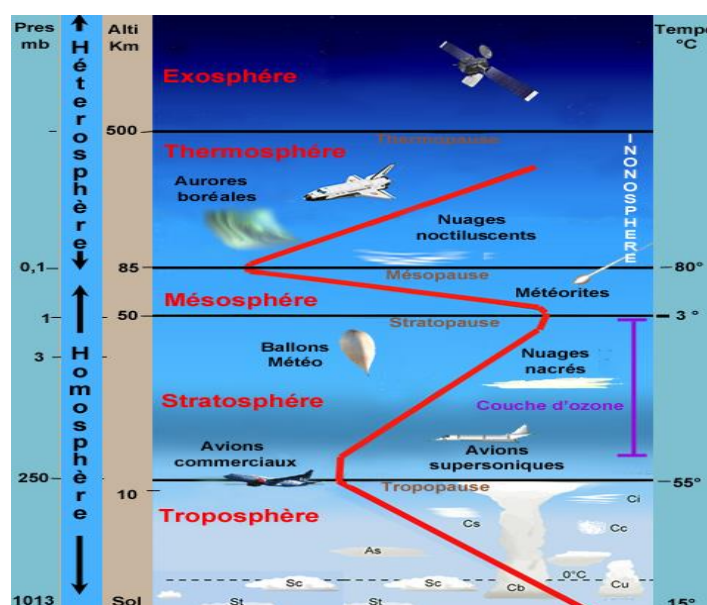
Pres mb

Hétérosphère

Alti Km

Temp °C

Exosphère

500

Thermopause

Thermosphère

INONOSPHERE

Aurores boréales

Nuages noctiluscents

0,1

85

Mésopause

-80°

Mésosphère

Météorites

1

50

Stratopause

3°

Homosphère

3

Ballons Météo

Nuages nacrés

Stratosphère

Couche d'ozone

Avions commerciaux

Avions supersoniques

250

10

Tropopause

-55°

Troposphère

Ci

Cs

Cc

As

0°C

Sc

Sc

Cb

Cu

1013

Sol

St

St

15°